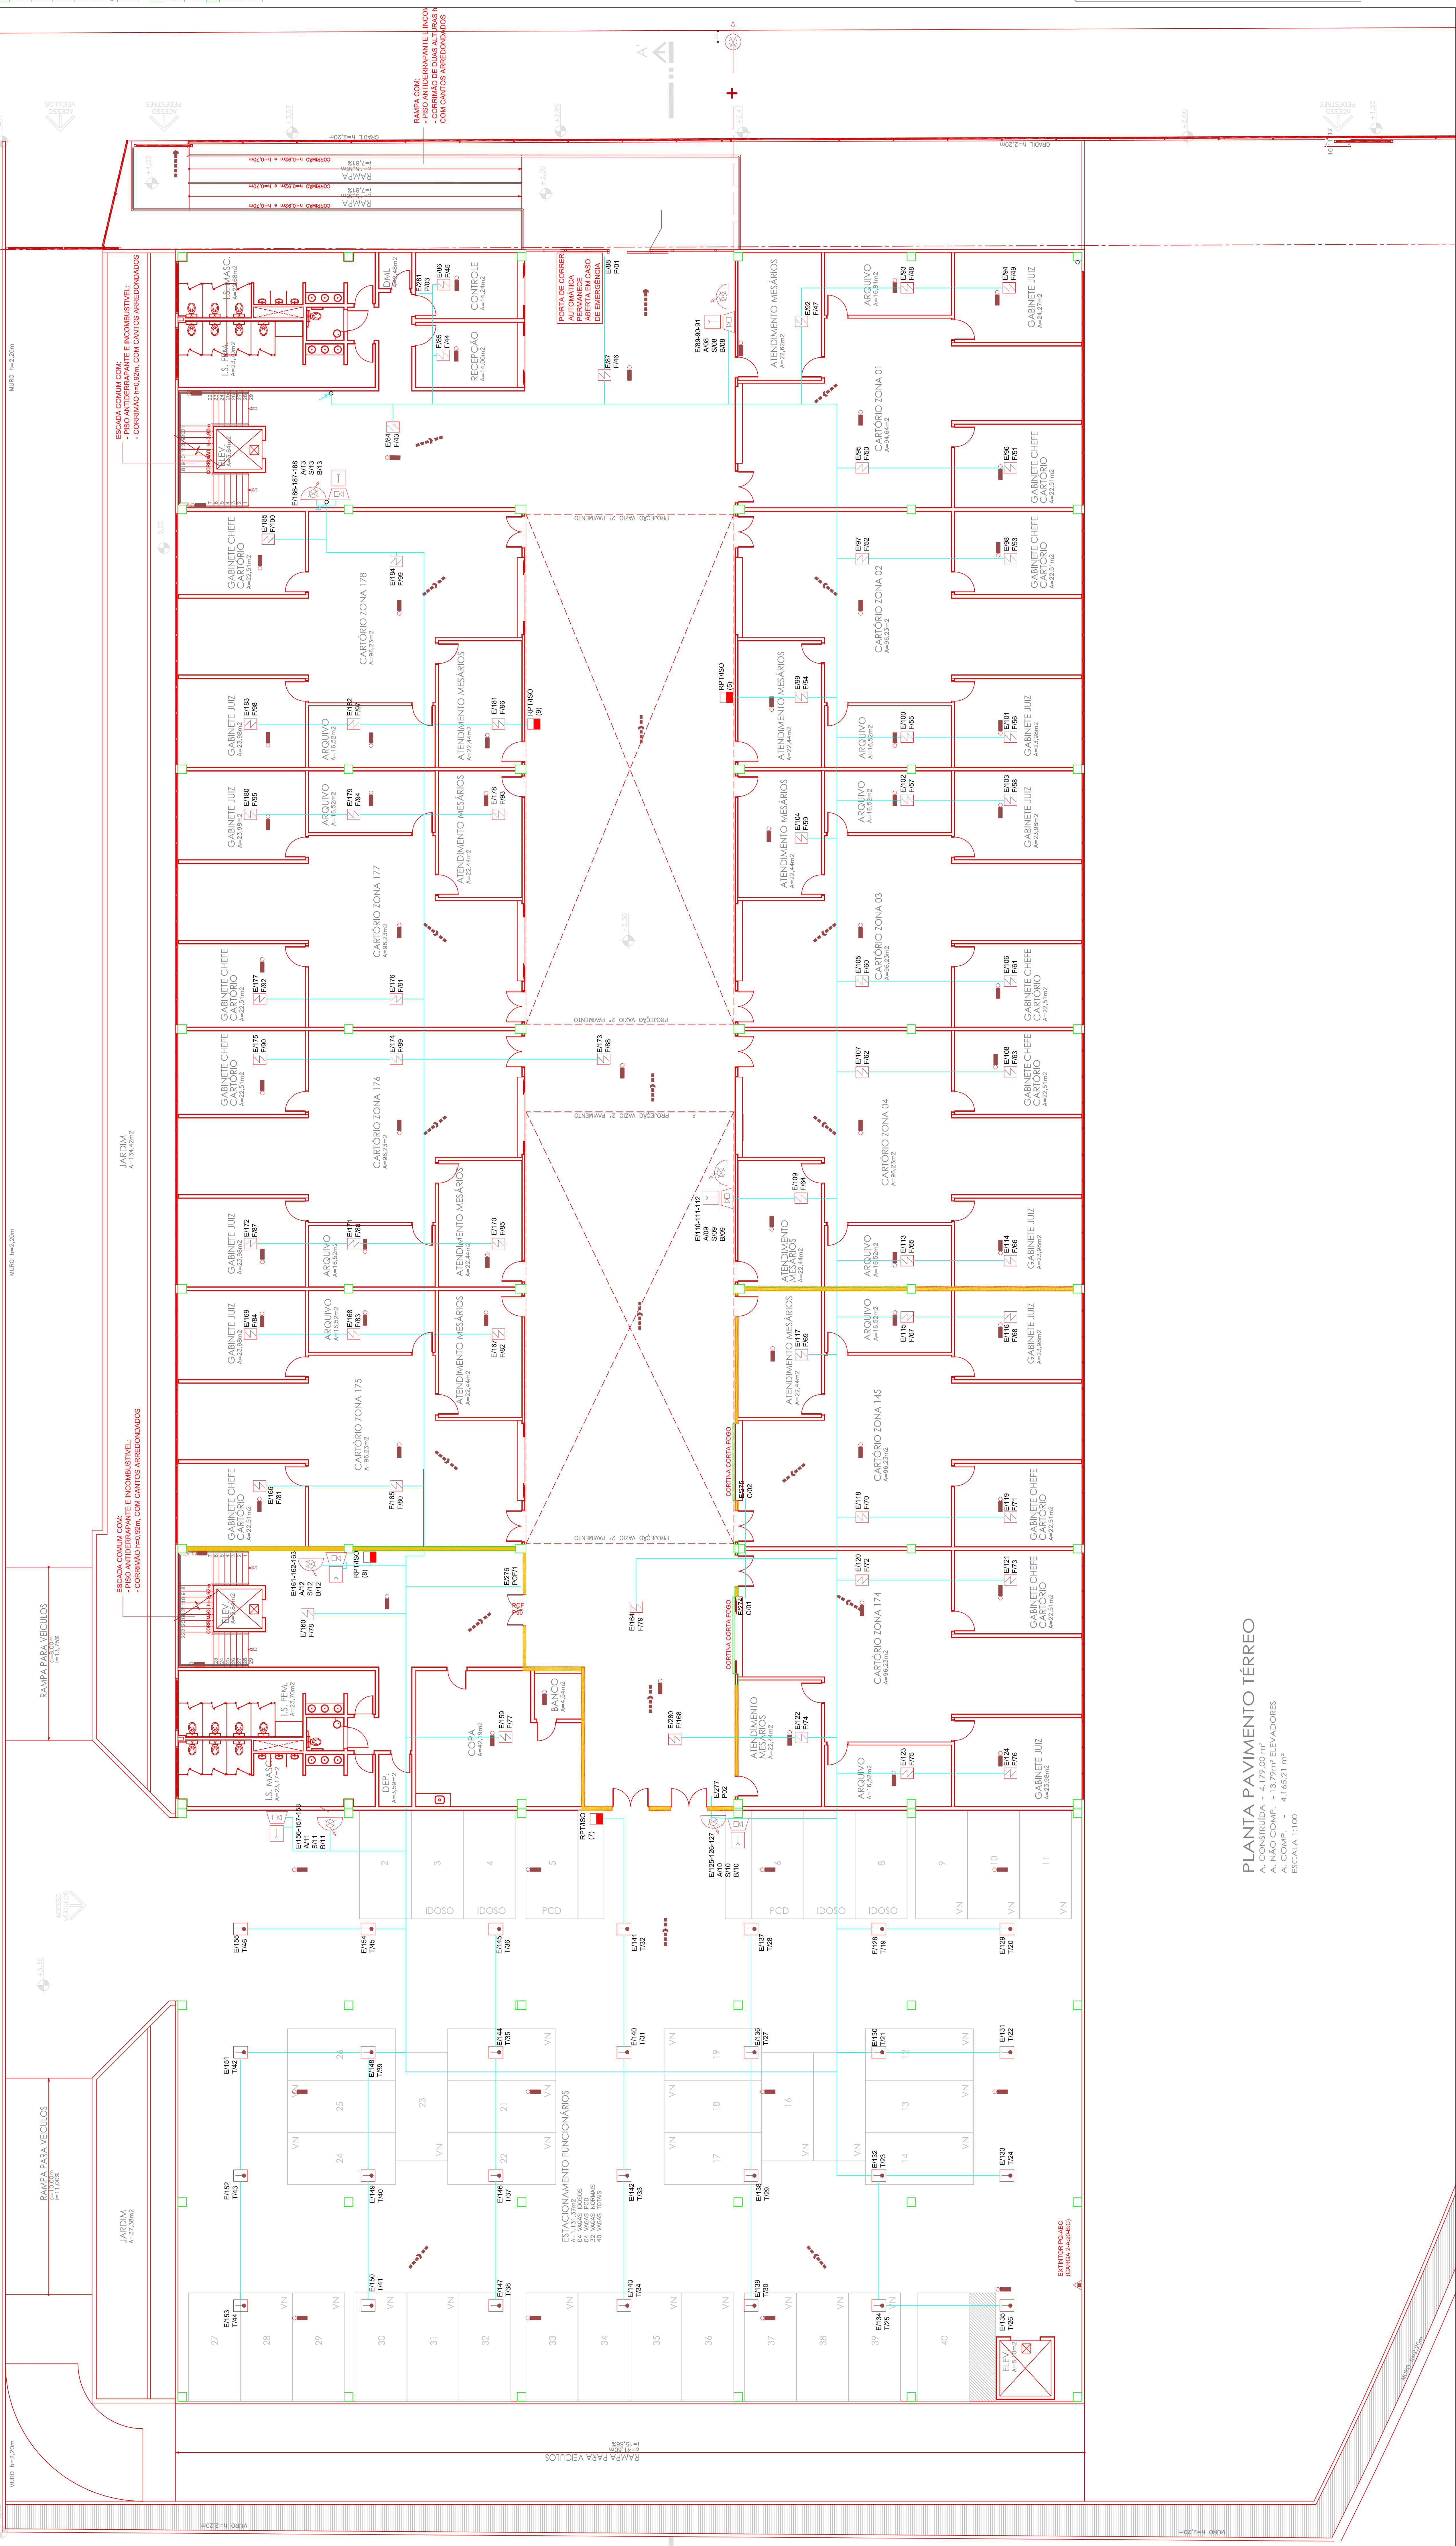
RAMPA COM:
- PISO ANTIDERRAPANTE E INCO
- CORRIMÃO DE DUAS ALTURAS
COM CANTOS ARREDONDADOS

GRADIL h=2,20m

RAMPA
i=7,81%

RAMPA
i=7,81%

I.S. MASC.
I.S. FEM.
DML
CONTROLE
A=14,24m2
RECEPÇÃO
A=14,00m2

PORTA DE CORRER AUTOMÁTICA PERMANECE ABERTA EM CASO DE EMERGÊNCIA

ATENDIMENTO MESÁRIOS
A=22,62m2

ARQUIVO
A=16,81m2

GABINETE JUIZ
A=24,27m2

ESCADA COMUM COM:
- PISO ANTIDERRAPANTE E INCOMBUSTÍVEL;
- CORRIMÃO h=0,92m, COM CANTOS ARREDONDADOS

ELEV.

CARTÓRIO ZONA 01
A=94,84m2

GABINETE CHEFE CARTÓRIO
A=22,51m2

CARTÓRIO ZONA 178
A=96,23m2

CARTÓRIO ZONA 02
A=96,23m2

PROJEÇÃO VAZIO 2º PAVIMENTO

ATENDIMENTO MESÁRIOS
A=22,44m2

GABINETE JUIZ
A=23,98m2

ARQUIVO
A=16,52m2

CARTÓRIO ZONA 177
A=96,23m2

CARTÓRIO ZONA 03
A=96,23m2

CARTÓRIO ZONA 176
A=96,23m2

CARTÓRIO ZONA 04
A=96,23m2

JARDIM
A=134,42m2

MURO h=2,20m

CARTÓRIO ZONA 175
A=96,23m2

CARTÓRIO ZONA 145
A=96,23m2

CORTINA CORTA FOGO

ESCADA COMUM COM:
- PISO ANTIDERRAPANTE E INCOMBUSTÍVEL;
- CORRIMÃO h=0,92m, COM CANTOS ARREDONDADOS

CARTÓRIO ZONA 174
A=96,23m2

RAMPA PARA VEÍCULOS

COPA
A=42,19m2

BANCO
A=4,54m2

DEP.
A=3,59m2

ATENDIMENTO MESÁRIOS
A=22,44m2

ARQUIVO
A=16,52m2

GABINETE JUIZ
A=23,98m2

PLANTA PAVIMENTO TÉRREO
A. CONSTRUÍDA - 4.179,00 m²
A. NÃO COMP. - 13,79m² ELEVADORES
A. COMP. - 4.165,21 m²
ESCALA 1:100

IDOSO IDOSO PCD PCD IDOSO IDOSO VN VN VN

ESTACIONAMENTO FUNCIONÁRIOS

JARDIM
A=37,39m2

RAMPA PARA VEÍCULOS

EXTINTOR PQ-ABC (CARGA 2-A:20-B:C)

ELEV.

RAMPA PARA VEÍCULOS

MURO h=2,20m